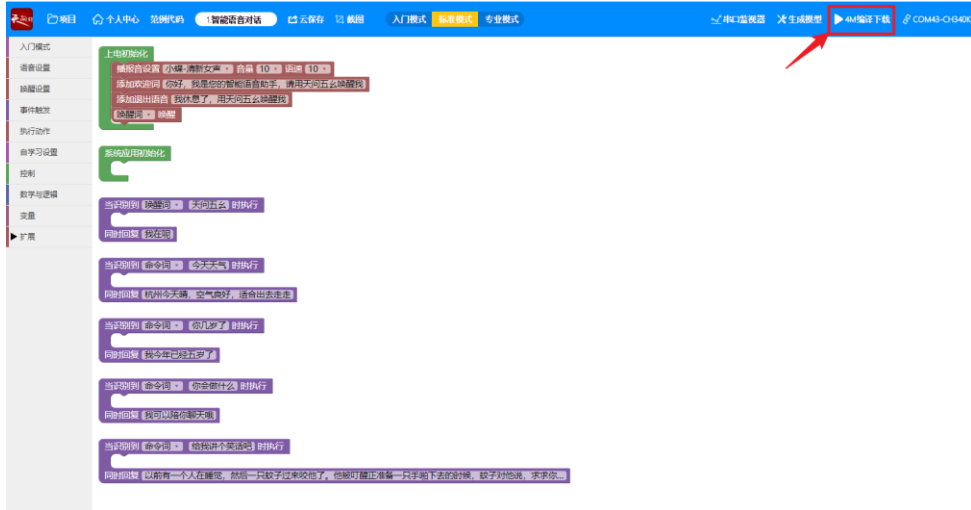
项目 个人中心 范例代码 1.智能语音对话 云保存 截图 入门模式 标准模式 专业模式 串口监视器 生成模型 4M编译下载 COM43-CH340K

入门模式
语音设置
唤醒设置
事件触发
执行动作
自学习设置
控制
数学与逻辑
变量
▶ 扩展

上电初始化
播报音设置 小媛-清新女声 音量 10 语速 10
添加欢迎词 你好，我是您的智能语音助手，请用天问五幺唤醒我
添加退出语音 我休息了，用天问五幺唤醒我
唤醒词 唤醒

系统应用初始化

当识别到 唤醒词 天问五幺 时执行
同时回复 我在呢

当识别到 命令词 今天天气 时执行
同时回复 杭州今天晴，空气良好，适合出去走走

当识别到 命令词 你几岁了 时执行
同时回复 我今年已经五岁了

当识别到 命令词 你会做什么 时执行
同时回复 我可以陪你聊天哦

当识别到 命令词 给我讲个笑话吧 时执行
同时回复 以前有一个人在睡觉，然后一只蚊子过来咬他了，他瞬间醒正准备一只手拍下去的时候，蚊子对他说，求求你...